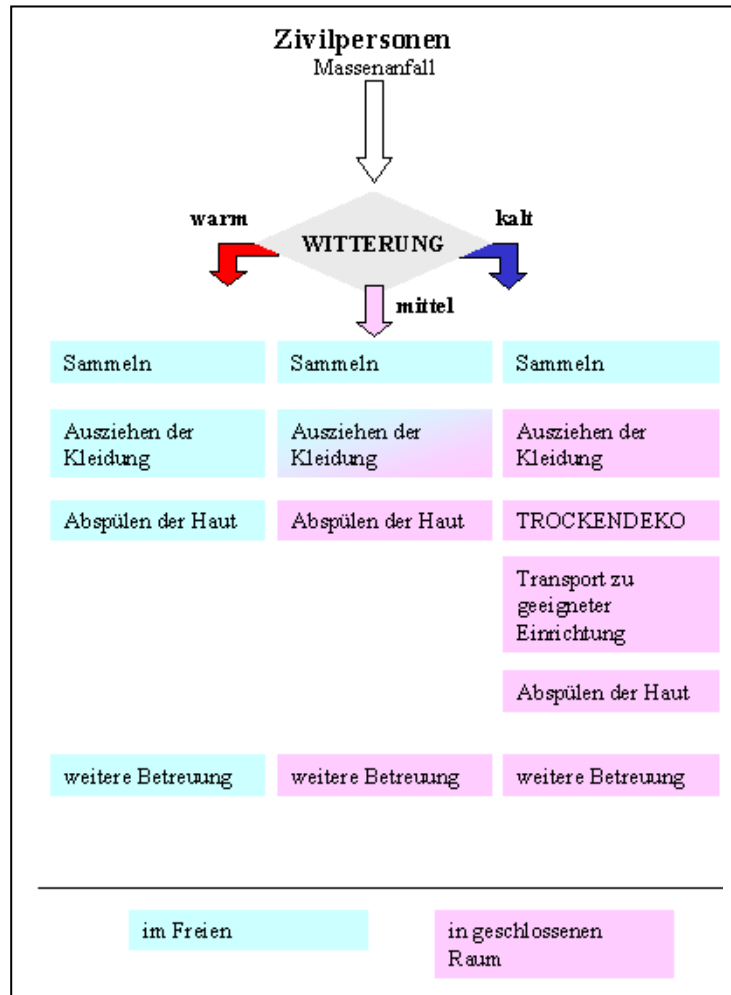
Zivilpersonen
Massenanfall

warm
WITTERUNG
kalt
mittel

Sammeln

Ausziehen der Kleidung

Abspülen der Haut

weitere Betreuung

Sammeln

Ausziehen der Kleidung

Abspülen der Haut

weitere Betreuung

Sammeln

Ausziehen der Kleidung

TROCKENDEKO

Transport zu geeigneter Einrichtung

Abspülen der Haut

weitere Betreuung

im Freien

in geschlossenen Raum